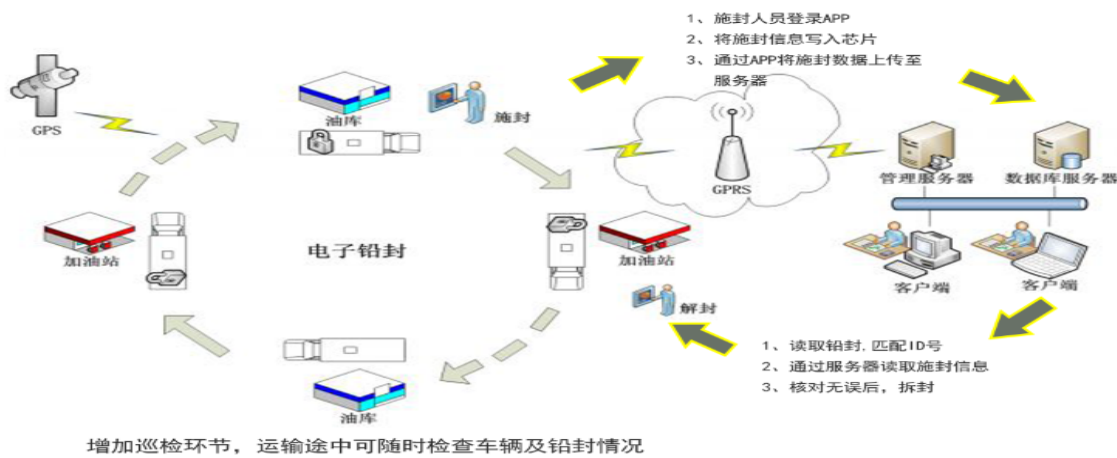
1、施封人员登录APP
2、将施封信息写入芯片
3、通过APP将施封数据上传至服务器

GPS

油库

施封

GPRS

管理服务器

数据库服务器

加油站

电子铅封

加油站

客户端

客户端

解封

1、读取铅封，匹配ID号
2、通过服务器读取施封信息
3、核对无误后，拆封

油库

增加巡检环节，运输途中可随时检查车辆及铅封情况